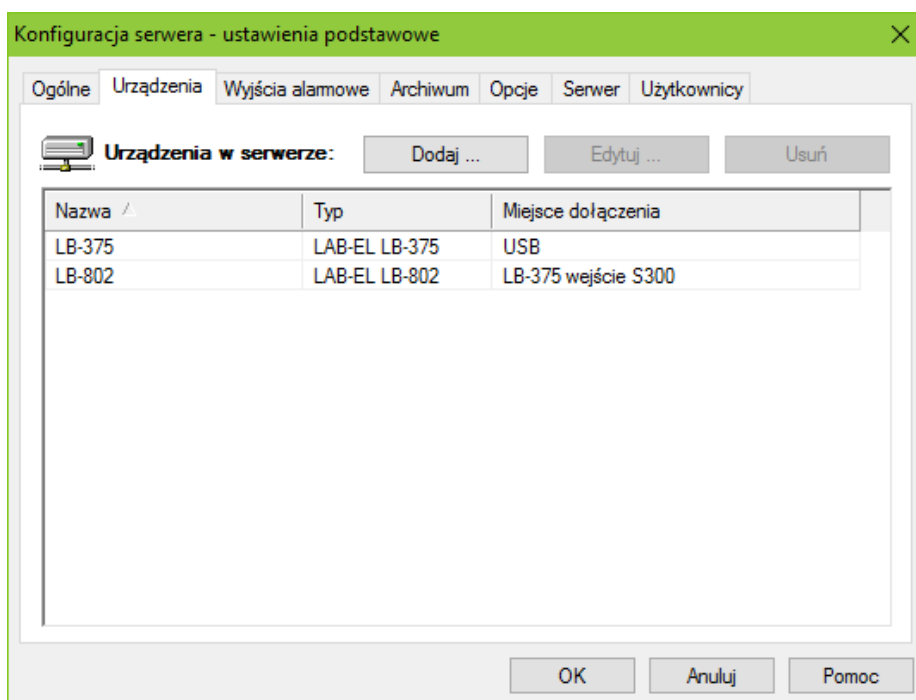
Konfiguracja serwera - ustawienia podstawowe

Ogólne | Urządzenia | Wyjścia alarmowe | Archiwum | Opcje | Serwer | Użytkownicy

Urządzenia w serwerze: Dodaj ... Edytuj ... Usuń

| Nazwa | Typ | Miejsce dołączenia |
|---|---|---|
| LB-375 | LAB-EL LB-375 | USB |
| LB-802 | LAB-EL LB-802 | LB-375 wejście S300 |

OK Anuluj Pomoc